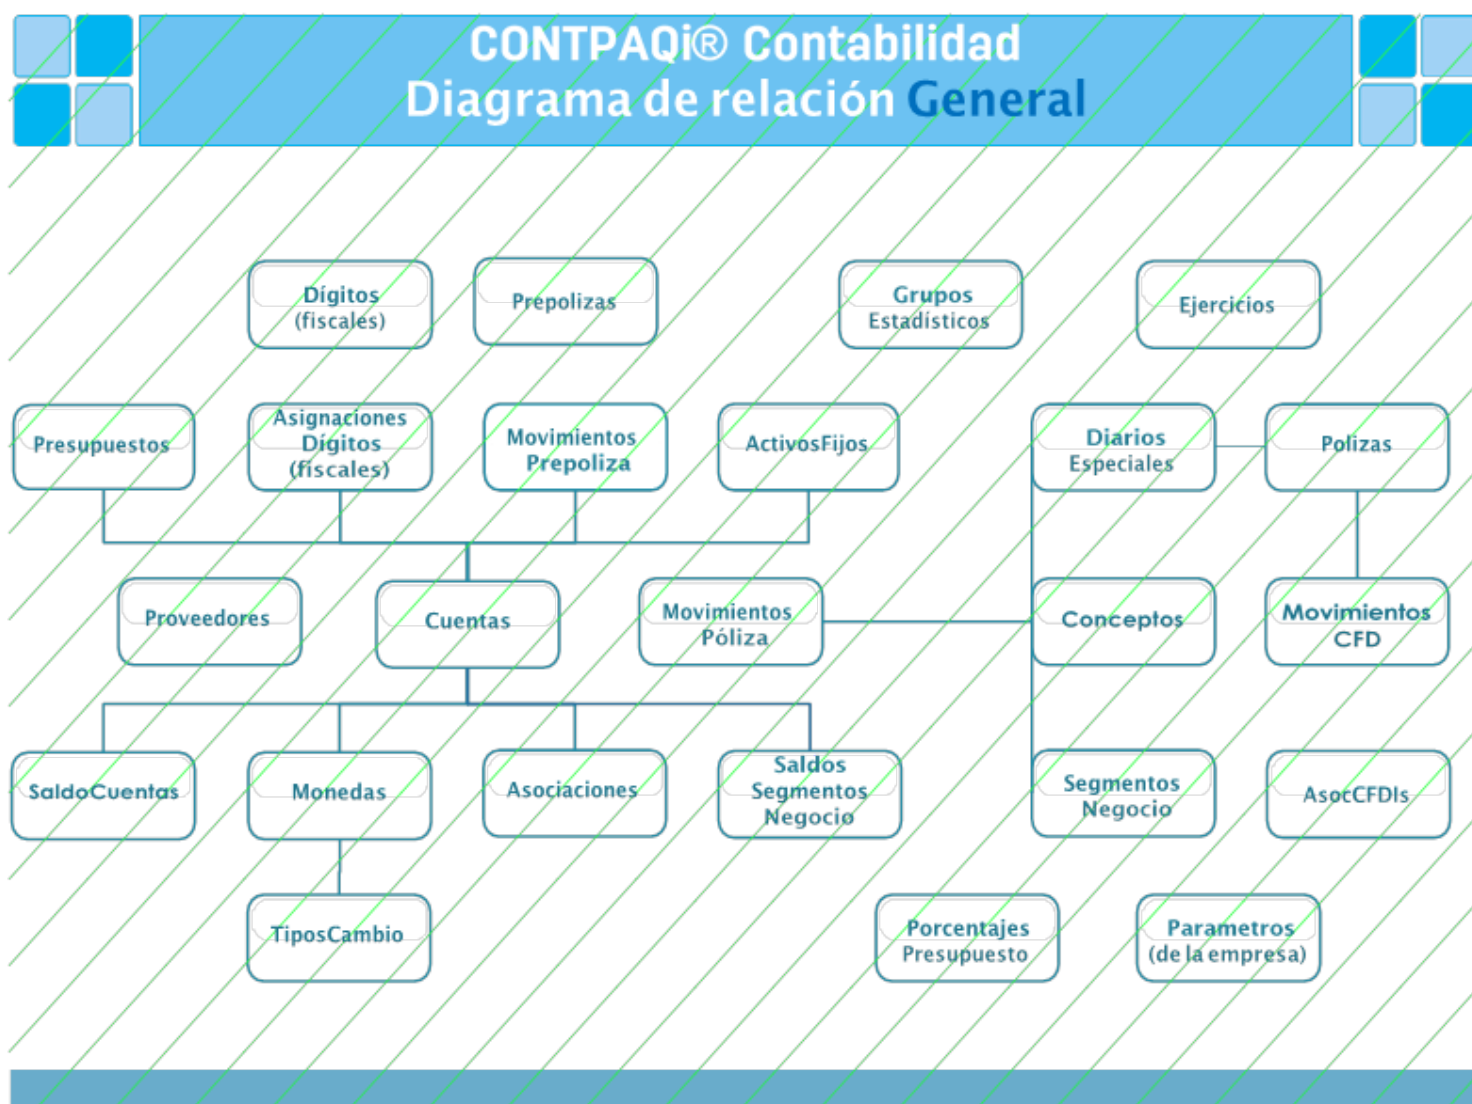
CONTPAQi® Contabilidad
Diagrama de relación General

Dígitos (fiscales)

Prepolizas

Grupos Estadísticos

Ejercicios

Presupuestos

Asignaciones Dígitos (fiscales)

Movimientos Prepoliza

ActivosFijos

Diarios Especiales

Polizas

Proveedores

Cuentas

Movimientos Póliza

Conceptos

Movimientos CFD

SaldoCuentas

Monedas

Asociaciones

Saldos Segmentos Negocio

Segmentos Negocio

AsocCFDIs

TiposCambio

Porcentajes Presupuesto

Parametros (de la empresa)